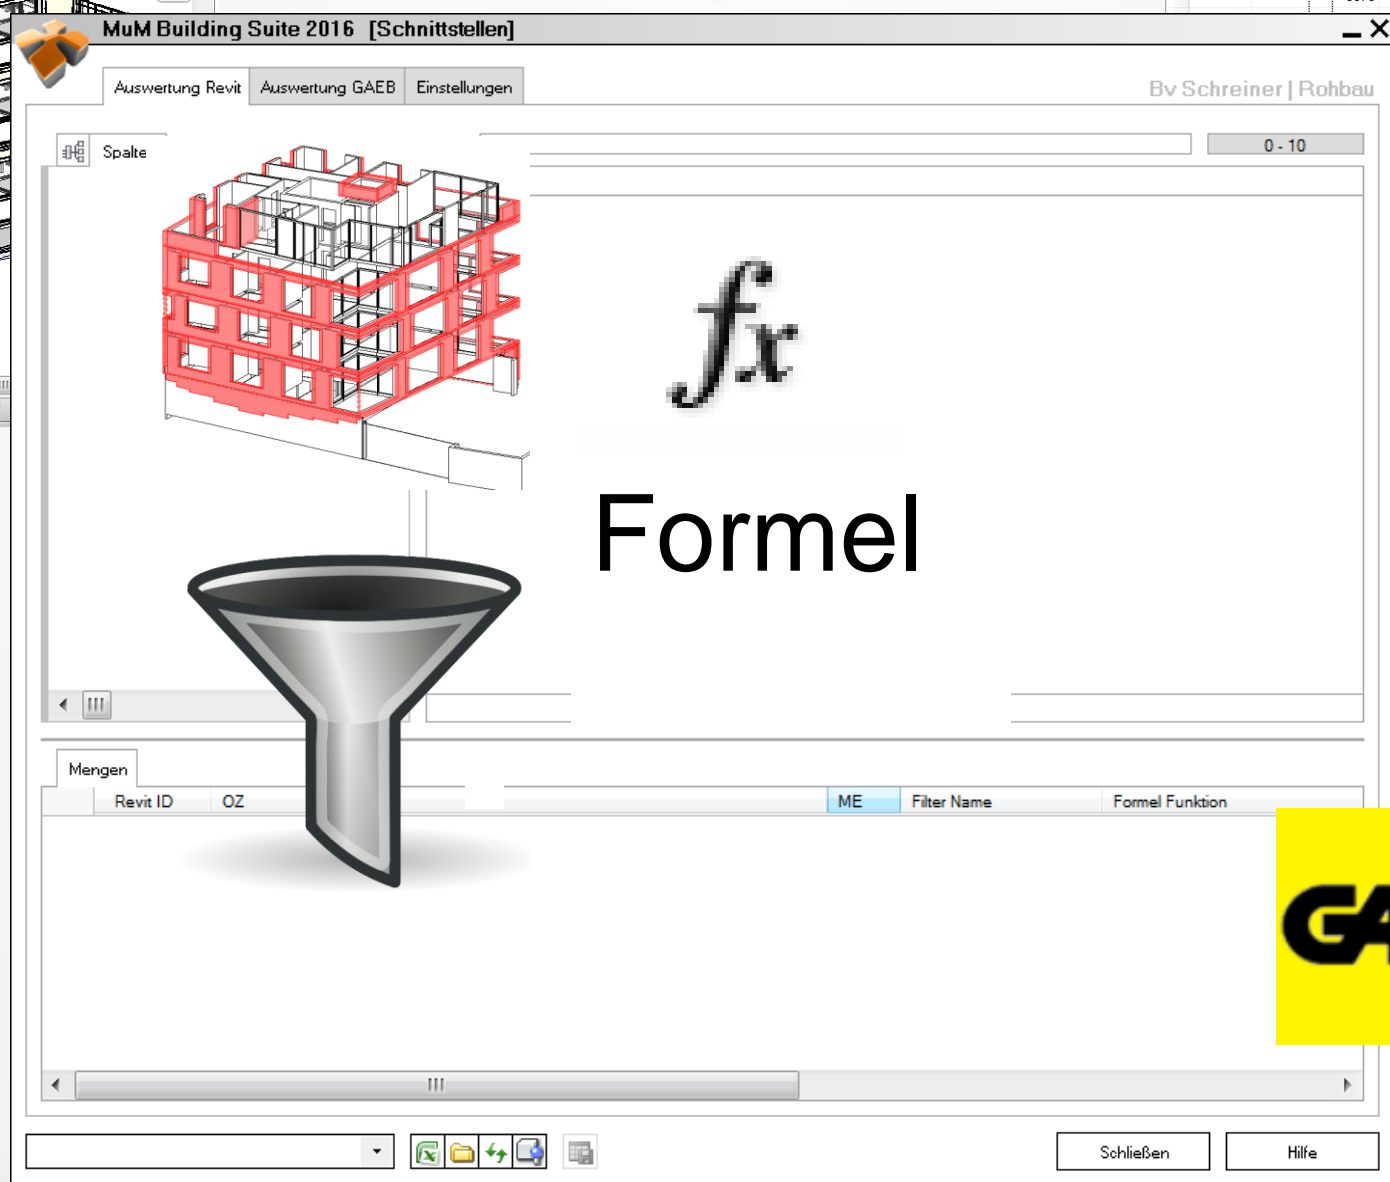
MuM Building Suite 2016 [Schnittstellen]

Auswertung Revit | Auswertung GAEB | Einstellungen

Bv Schreiner | Rohbau

Spalte

0 - 10

$fx$

Formel

Mengen

| | Revit ID | OZ | ME | Filter Name | Formel Funktion |
|---|---|---|---|---|---|

GA

Schließen

Hilfe